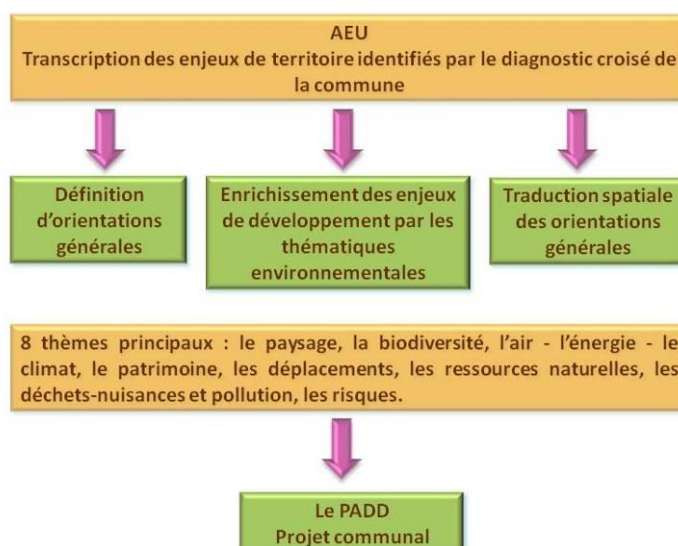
AEU
Transcription des enjeux de territoire identifiés par le diagnostic croisé de la commune

Définition d'orientations générales

Enrichissement des enjeux de développement par les thématiques environnementales

Traduction spatiale des orientations générales

8 thèmes principaux : le paysage, la biodiversité, l'air - l'énergie - le climat, le patrimoine, les déplacements, les ressources naturelles, les déchets-nuisances et pollution, les risques.

Le PADD
Projet communal